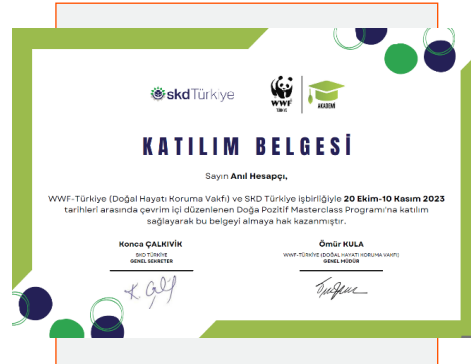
skdTürkiye

WWF TÜRKİYE

AKADEMİ

KATILIM BELGESİ

Sayın Anıl Hesapçı,

WWF-Türkiye (Doğal Hayatı Koruma Vakfı) ve SKD Türkiye işbirliğiyle 20 Ekim-10 Kasım 2023 tarihleri arasında çevrim içi düzenlenen Doğa Pozitif Masterclass Programı'na katılım sağlayarak bu belgeyi almaya hak kazanmıştır.

Konca ÇALKIVİK
SKD TÜRKİYE
GENEL SEKRETER

Ömür KULA
WWF-TÜRKİYE (DOĞAL HAYATI KORUMA VAKFI)
GENEL MÜDÜR